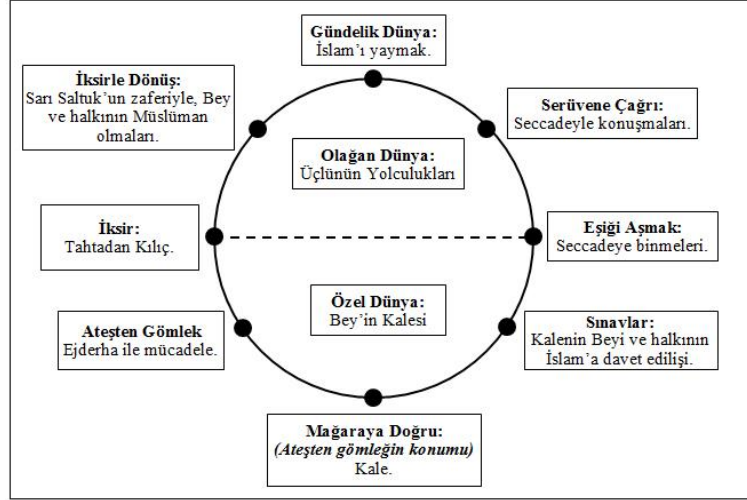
Gündelik Dünya:
İslam'ı yaymak.

İksirle Dönüş:
Sarı Saltuk'un zaferiyle, Bey ve halkının Müslüman olmaları.

Serüvene Çağrı:
Seccadeyle konuşmaları.

Olağan Dünya:
Üçlünün Yolculukları

İksir:
Tahtadan Kılıç.

Eşiği Aşmak:
Seccadeye binmeleri.

Özel Dünya:
Bey'in Kalesi

Ateşten Gömlek
Ejderha ile mücadele.

Sınavlar:
Kalenin Beyi ve halkının İslam'a davet edilişi.

Mağaraya Doğru:
(Ateşten gömleğin konumu)
Kale.